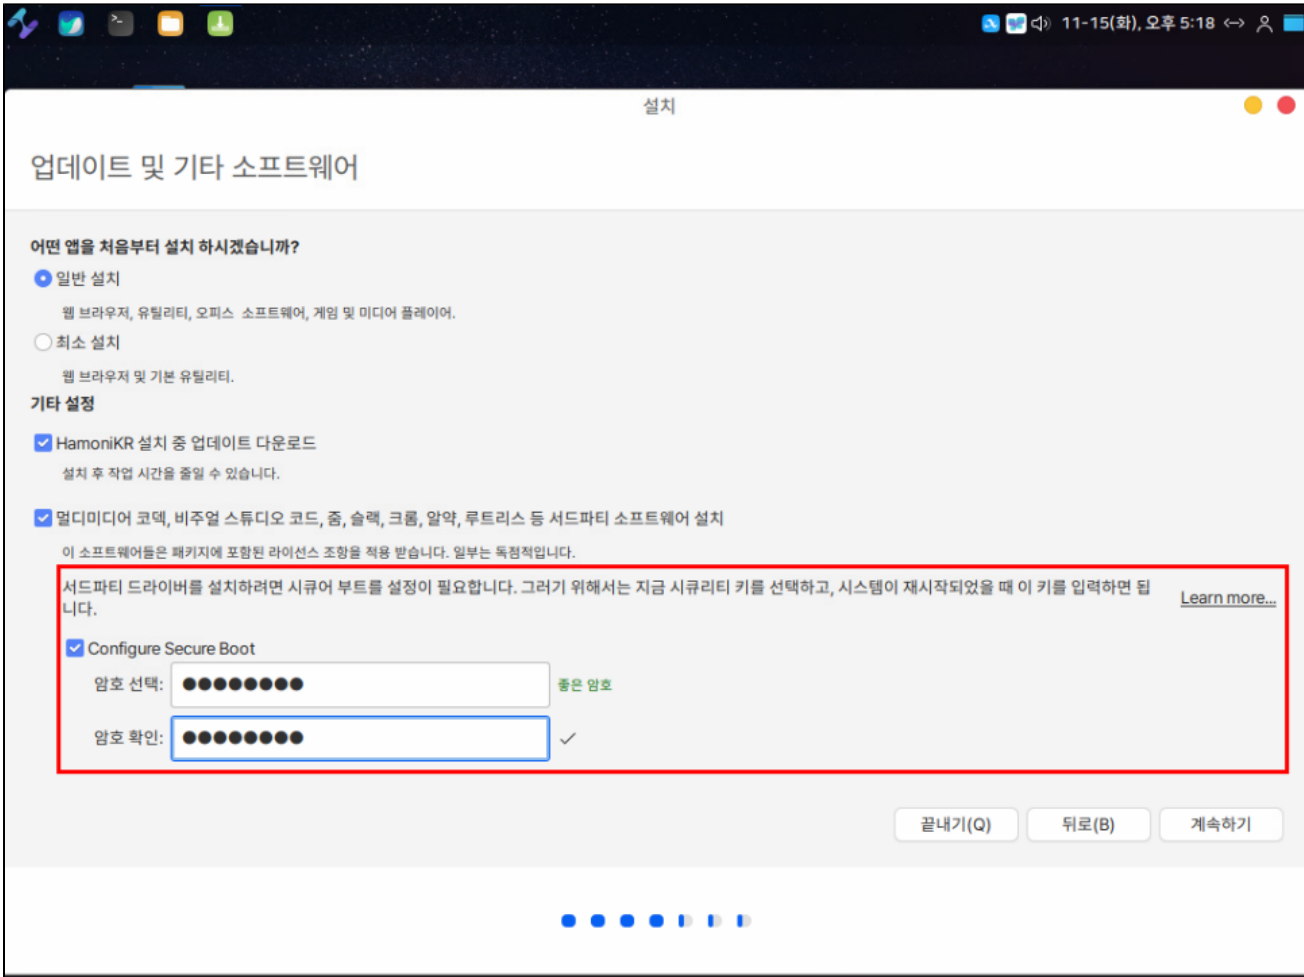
11-15(화), 오후 5:18

설치

업데이트 및 기타 소프트웨어

어떤 앱을 처음부터 설치 하시겠습니까?

일반 설치

웹 브라우저, 유틸리티, 오피스 소프트웨어, 게임 및 미디어 플레이어.

최소 설치

웹 브라우저 및 기본 유틸리티.

기타 설정

HamoniKR 설치 중 업데이트 다운로드

설치 후 작업 시간을 줄일 수 있습니다.

멀티미디어 코덱, 비주얼 스튜디오 코드, 줌, 슬랙, 크롬, 알약, 루트리스 등 서드파티 소프트웨어 설치

이 소프트웨어들은 패키지에 포함된 라이선스 조항을 적용 받습니다. 일부는 독점적입니다.

서드파티 드라이버를 설치하려면 시큐어 부트를 설정이 필요합니다. 그러기 위해서는 지금 시큐리티 키를 선택하고, 시스템이 재시작되었을 때 이 키를 입력하면 됩니다.

Learn more...

Configure Secure Boot

암호 선택: ●●●●●●●● 좋은 암호

암호 확인: ●●●●●●●●

끝내기(Q) 뒤로(B) 계속하기